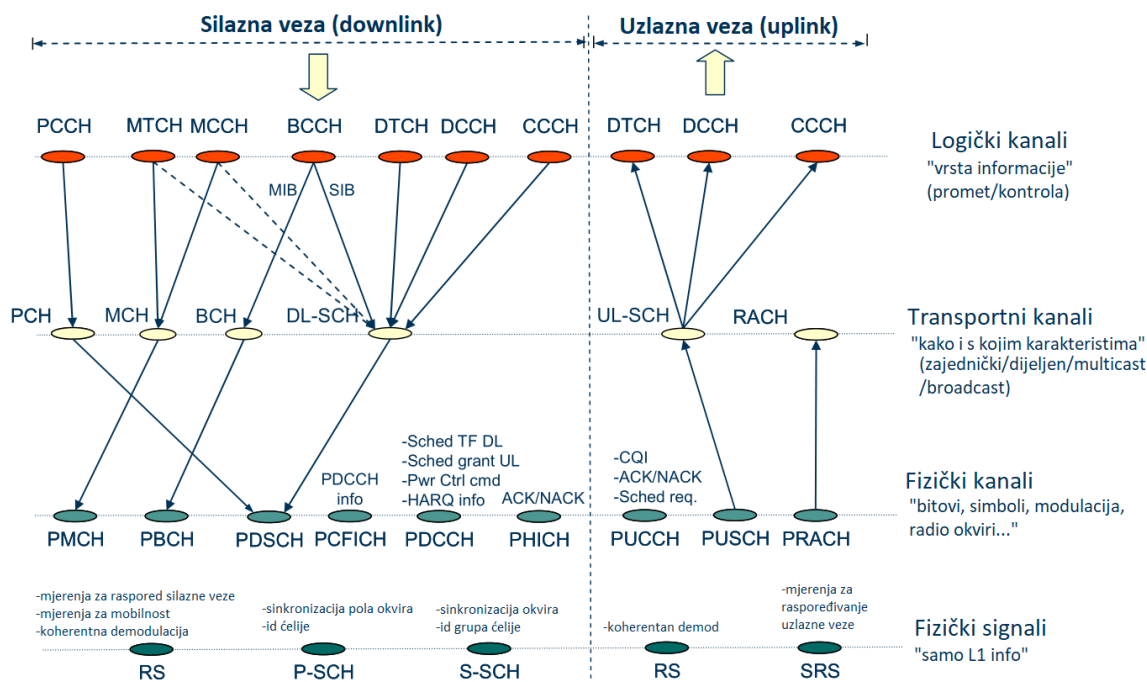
Silazna veza (downlink)

Uzlazna veza (uplink)

PCCH MTCH MCCH BCCH DTCH DCCH CCCH

DTCH DCCH CCCH

Logički kanali
"vrsta informacije"
(promet/kontrola)

MIB SIB

PCH MCH BCH DL-SCH

UL-SCH RACH

Transportni kanali
"kako i s kojim karakteristima"
(zajednički/dijeljen/multicast
/broadcast)

-Sched TF DL
-Sched grant UL
-Pwr Ctrl cmd
-HARQ info

PDCCH info

ACK/NACK

-CQI
-ACK/NACK
-Sched req.

Fizički kanali
"bitovi, simboli, modulacija, radio okviri..."

PMCH PBCH PDSCH PCFICH PDCCH PHICH PUCCH PUSCH PRACH

-mjerenja za raspored silazne veze
-mjerenja za mobilnost
-koherentna demodulacija

-sinkronizacija pola okvira
-id ćelije

-sinkronizacija okvira
-id grupa ćelije

-koherentan demod

-mjerenja za raspoređivanje uzlazne veze

Fizički signali
"samo L1 info"

RS P-SCH S-SCH RS SRS